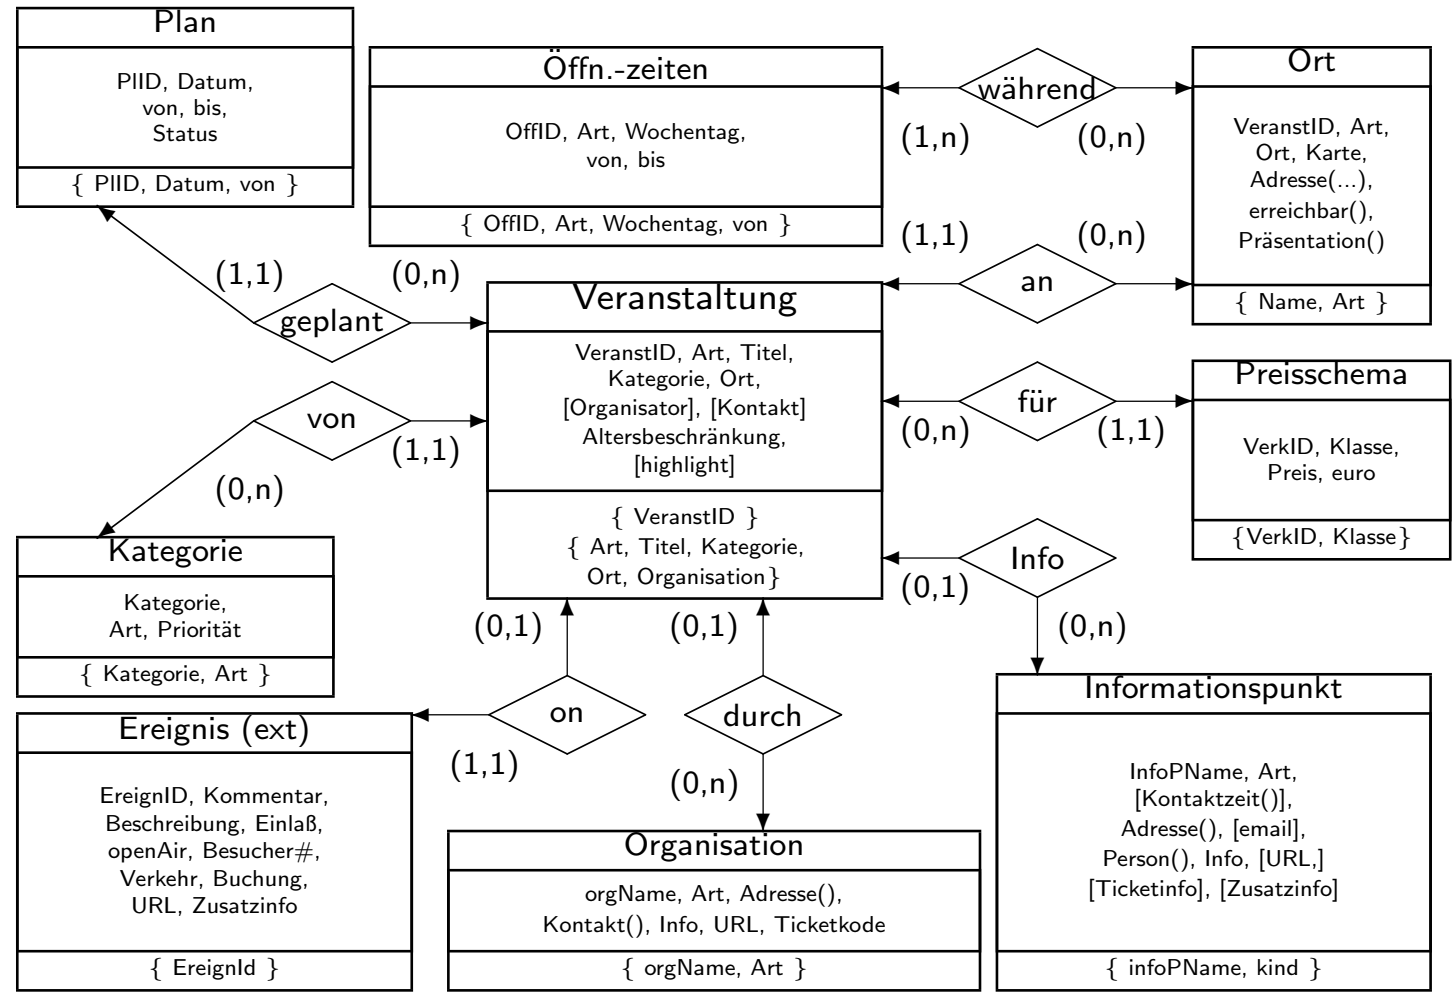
Plan

PlID, Datum, von, bis, Status

{ PlID, Datum, von }

Öffn.-zeiten

OffID, Art, Wochentag, von, bis

{ OffID, Art, Wochentag, von }

während

(1,n)

(0,n)

Ort

VeranstID, Art, Ort, Karte, Adresse(...), erreichbar(), Präsentation()

{ Name, Art }

(1,1)

(0,n)

an

(1,1)

(0,n)

geplant

Veranstaltung

VeranstID, Art, Titel, Kategorie, Ort, [Organisator], [Kontakt] Altersbeschränkung, [highlight]

{ VeranstID }
{ Art, Titel, Kategorie, Ort, Organisation }

von

(1,1)

(0,n)

für

(0,n)

(1,1)

Preisschema

VerkID, Klasse, Preis, euro

{VerkID, Klasse}

Kategorie

Kategorie, Art, Priorität

{ Kategorie, Art }

Info

(0,1)

(0,n)

(0,1)

(0,1)

on

durch

Ereignis (ext)

EreignID, Kommentar, Beschreibung, Einlaß, openAir, Besucher#, Verkehr, Buchung, URL, Zusatzinfo

{ EreignId }

(1,1)

(0,n)

Organisation

orgName, Art, Adresse(), Kontakt(), Info, URL, Ticketkode

{ orgName, Art }

Informationspunkt

InfoPName, Art, [Kontaktzeit()], Adresse(), [email], Person(), Info, [URL,] [Ticketinfo], [Zusatzinfo]

{ infoPName, kind }